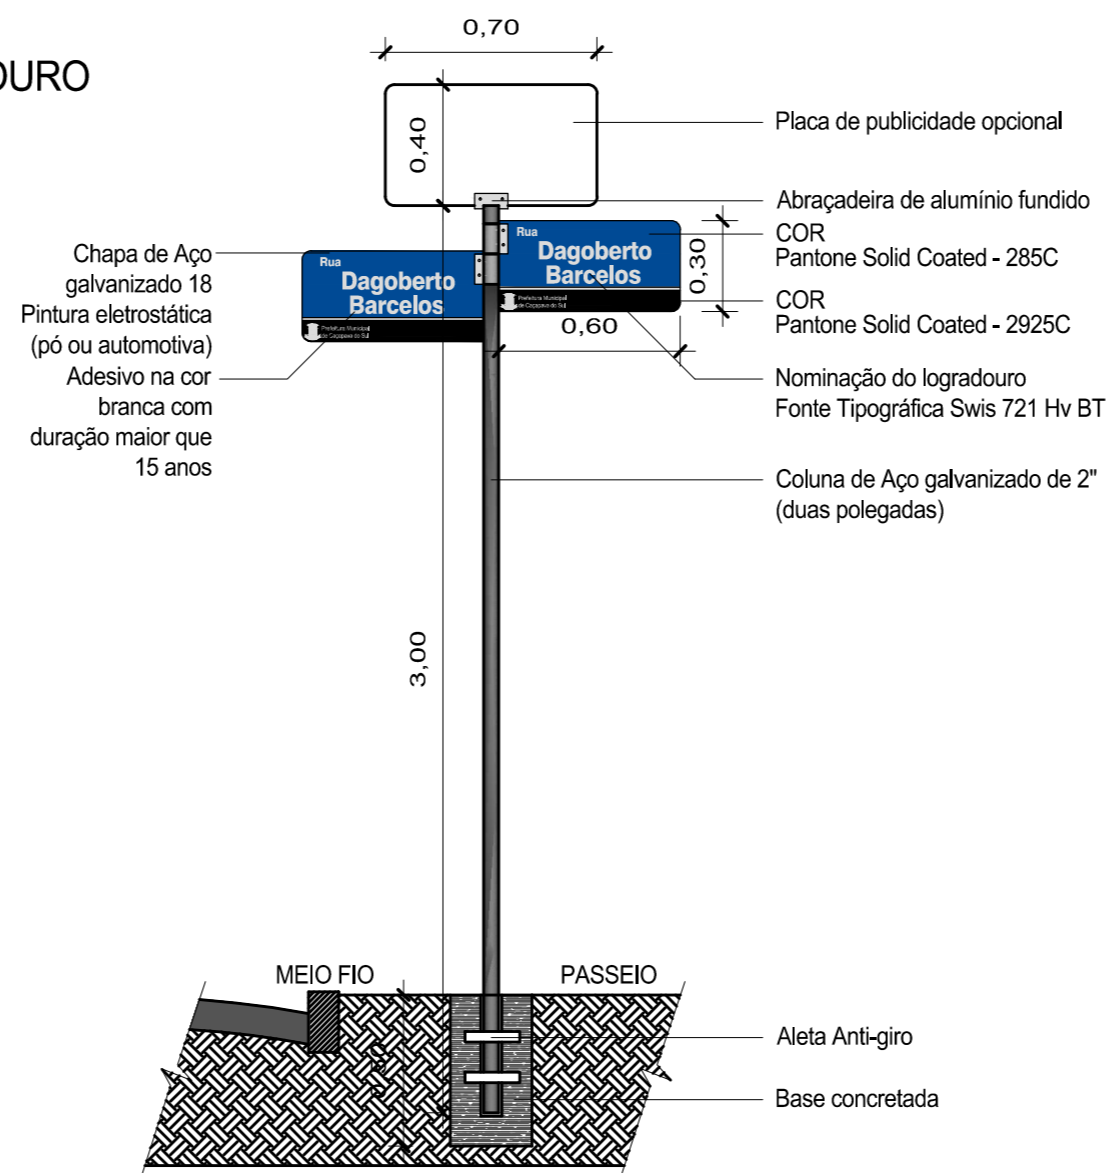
OURO

0,70

0,40

Placa de publicidade opcional

Abraçadeira de alumínio fundido

Chapa de Aço galvanizado 18 Pintura eletrostática (pó ou automotiva)

Rua
Dagoberto
Barcelos
Prefeitura Municipal de Caçapava do Sul

Rua
Dagoberto
Barcelos
Prefeitura Municipal de Caçapava do Sul

0,30

COR
Pantone Solid Coated - 285C

COR
Pantone Solid Coated - 2925C

0,60

Adesivo na cor branca com duração maior que 15 anos

Nominação do logradouro
Fonte Tipográfica Swis 721 Hv BT

Coluna de Aço galvanizado de 2" (duas polegadas)

3,00

MEIO FIO

PASSEIO

Aleta Anti-giro

Base concretada